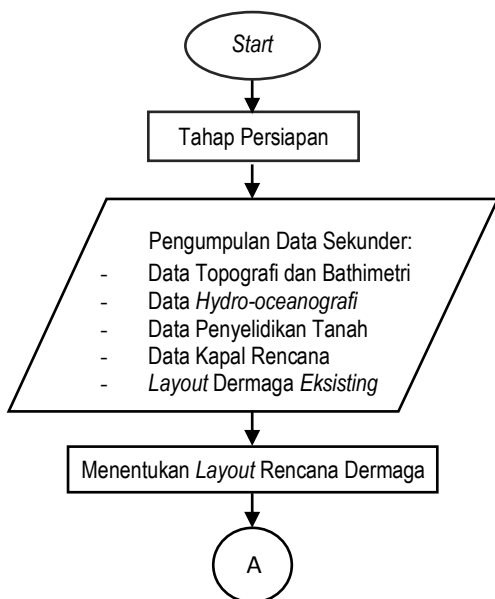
Start

Tahap Persiapan

Pengumpulan Data Sekunder:
- Data Topografi dan Bathimetri
- Data Hydro-oceanografi
- Data Penyelidikan Tanah
- Data Kapal Rencana
- Layout Dermaga Eksisting

Menentukan Layout Rencana Dermaga

A